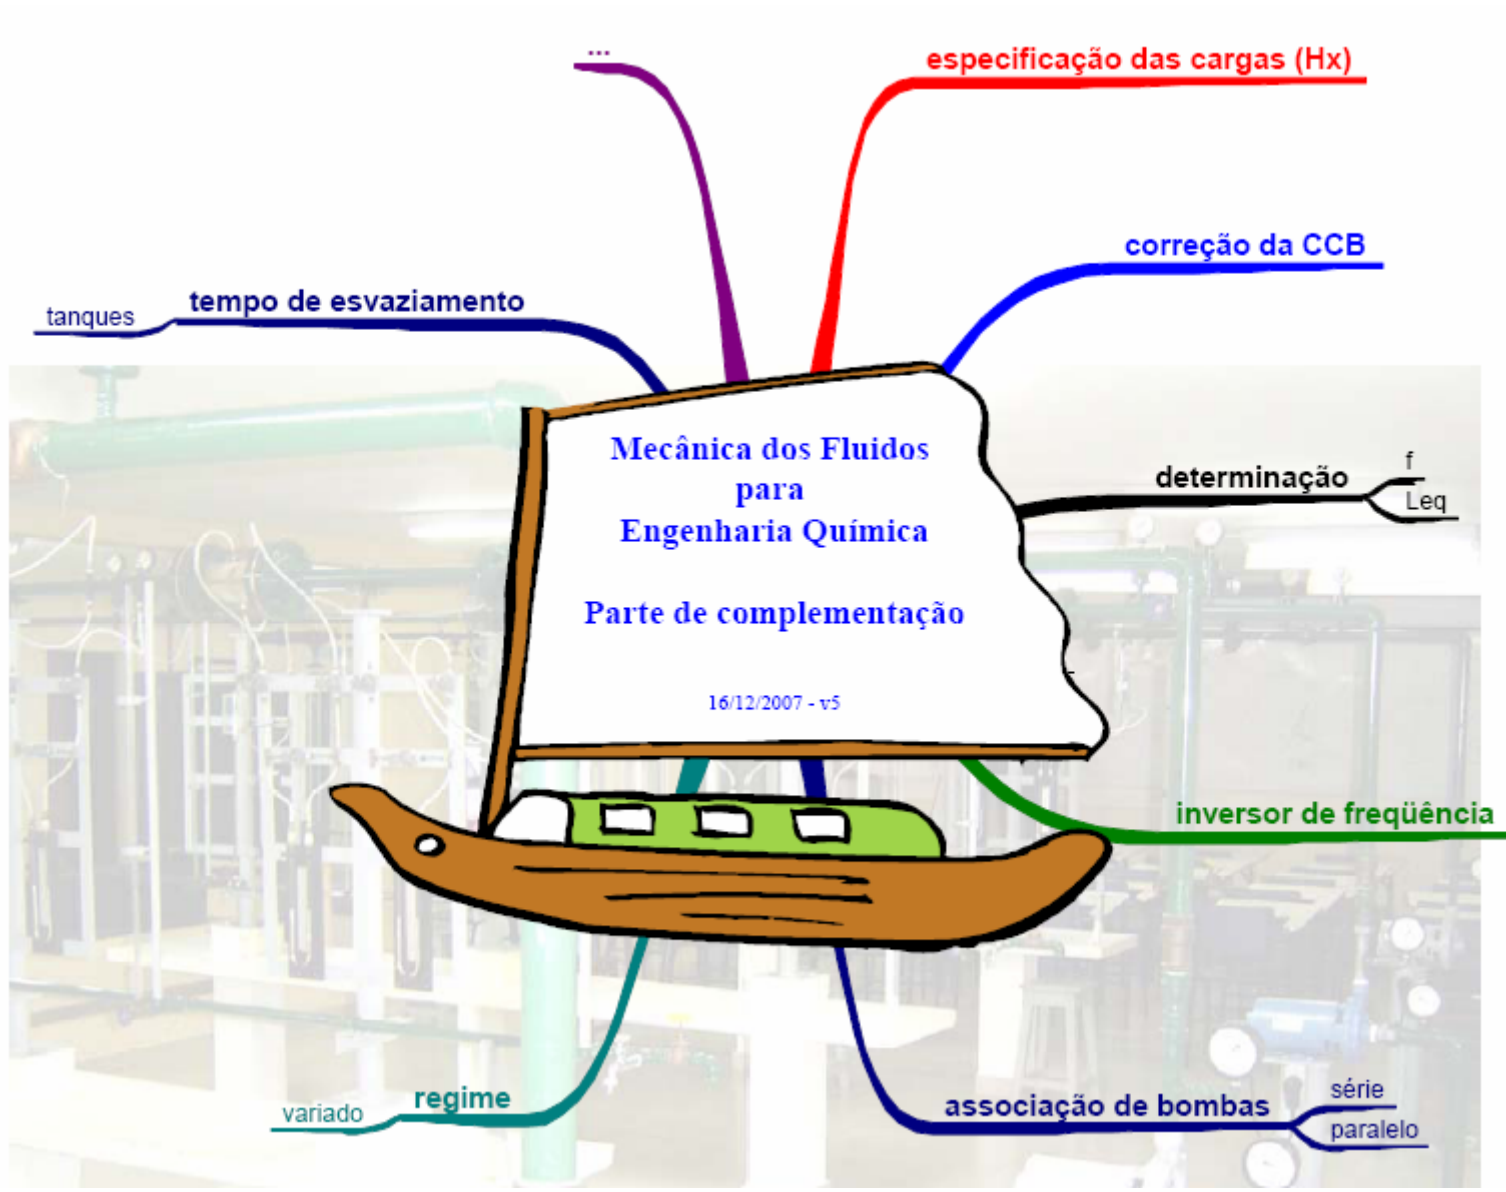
...

especificação das cargas (Hx)

correção da CCB

tempo de esvaziamento

tanques

Mecânica dos Fluidos
para
Engenharia Química

Parte de complementação

16/12/2007 - v5

determinação

f

Leq

inversor de freqüência

regime

variado

associação de bombas

série

paralelo